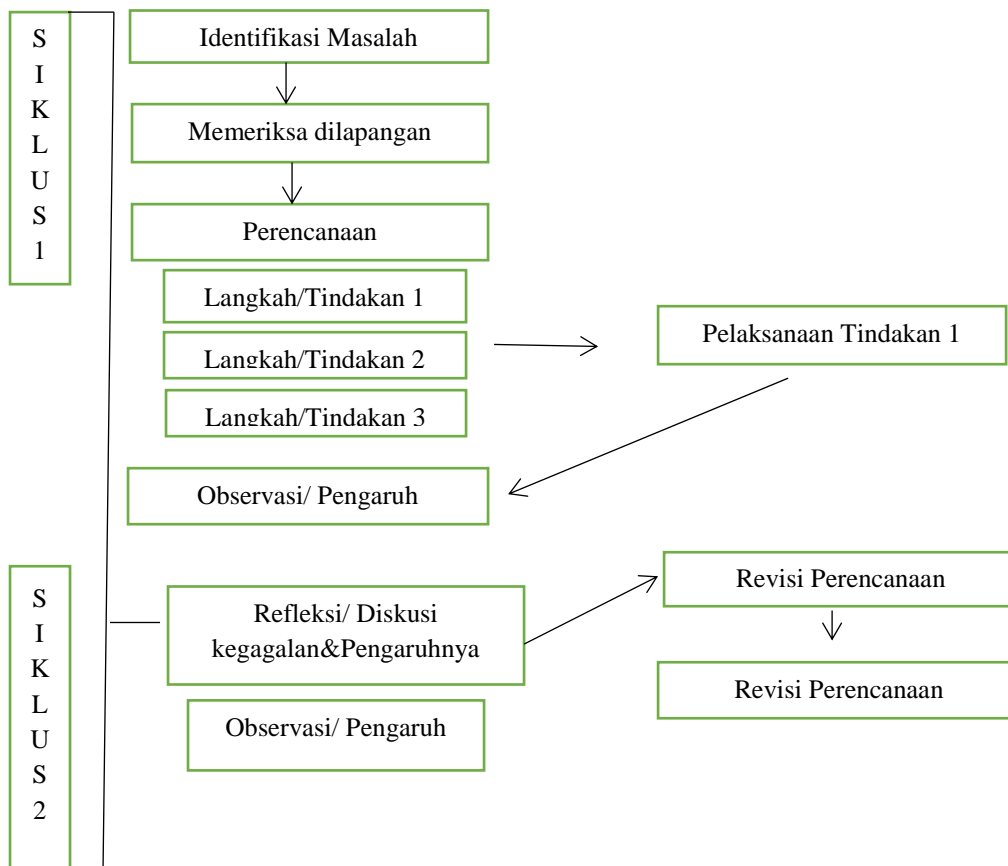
SIKLUS 1

Identifikasi Masalah

Memeriksa dilapangan

Perencanaan

Langkah/Tindakan 1

Langkah/Tindakan 2

Langkah/Tindakan 3

Pelaksanaan Tindakan 1

Observasi/ Pengaruh

SIKLUS 2

Refleksi/ Diskusi kegagalan&Pengaruhnya

Revisi Perencanaan

Revisi Perencanaan

Observasi/ Pengaruh